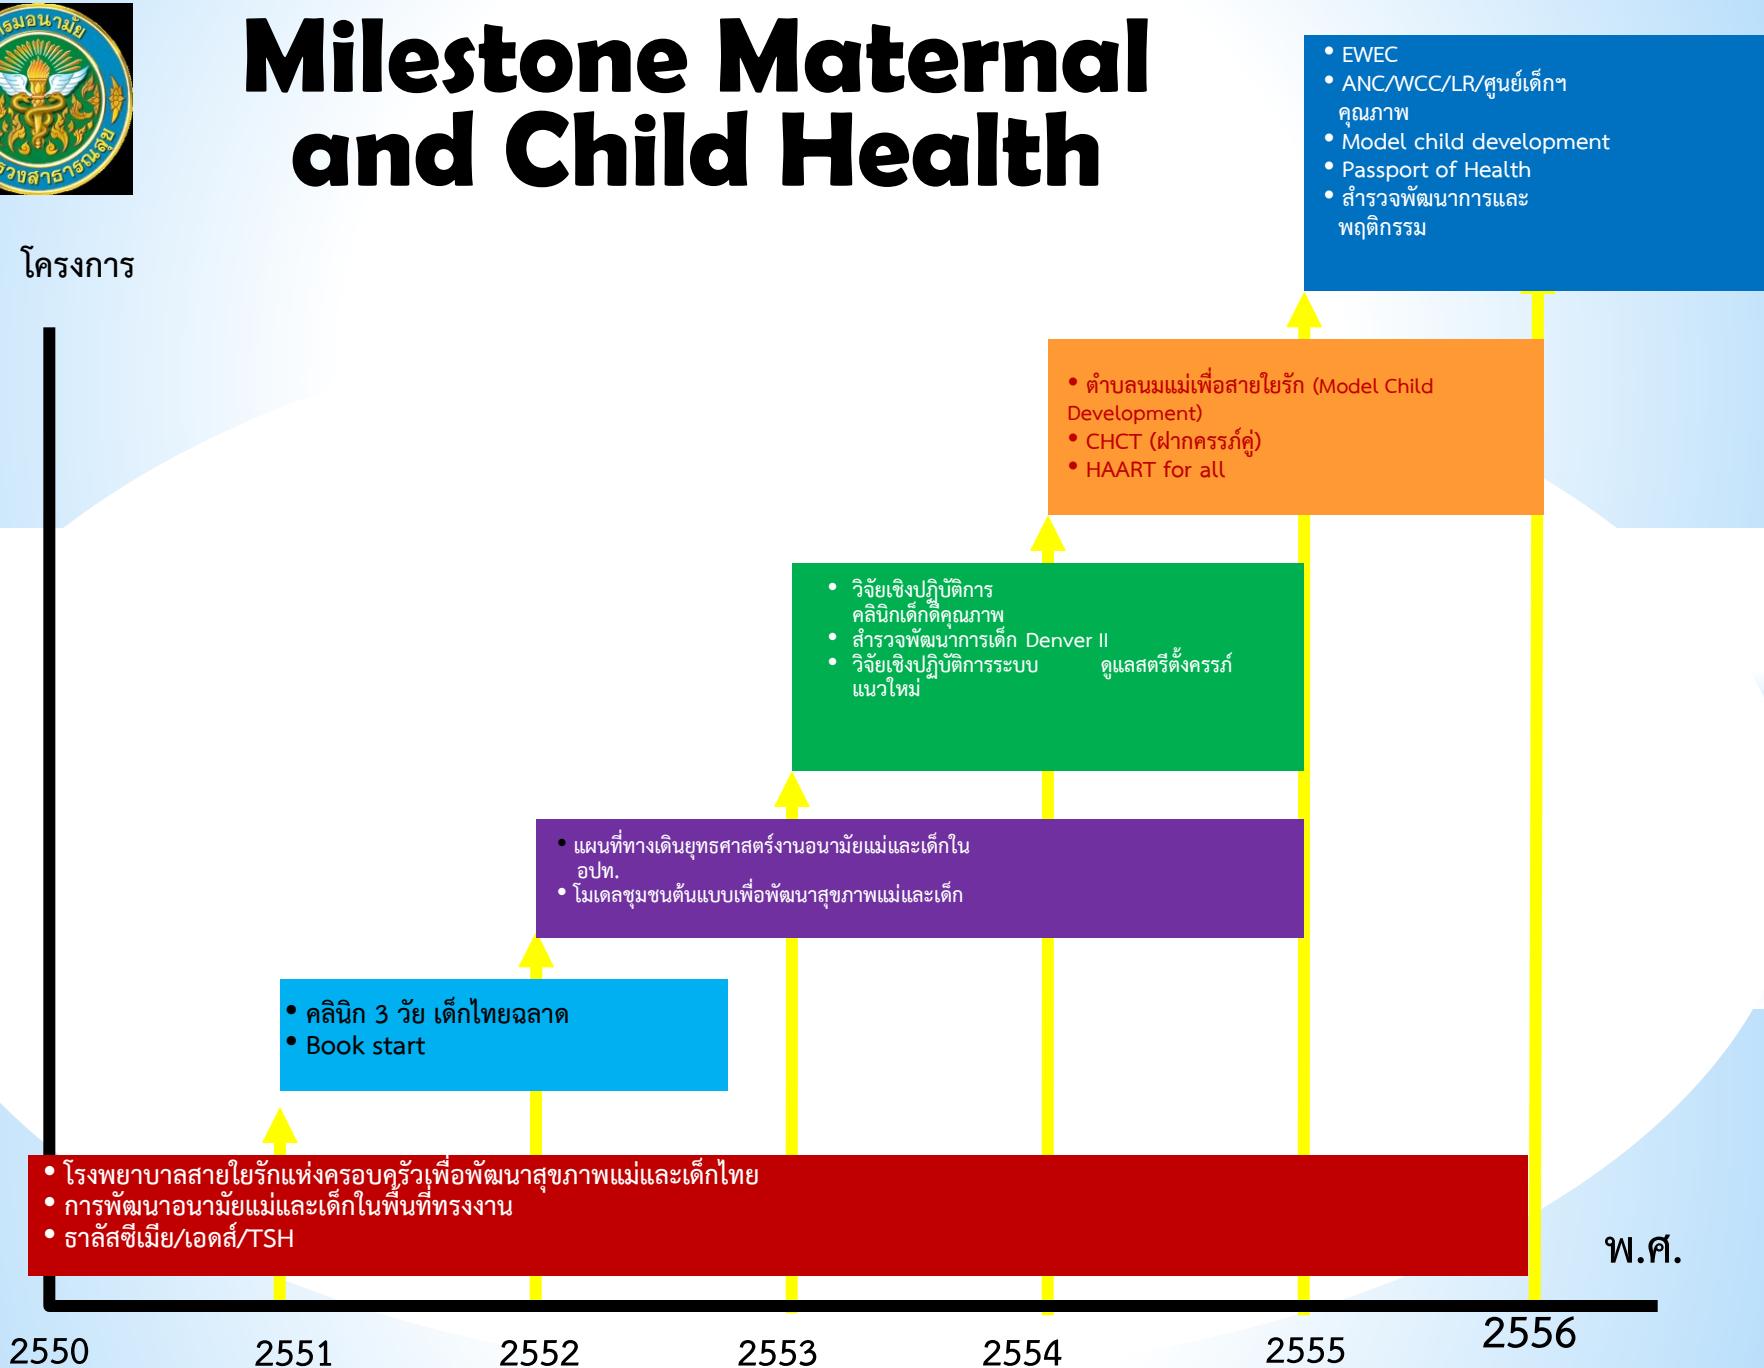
สมอนามัย
วงสาธารณสุข

Milestone Maternal and Child Health

• EWEC
• ANC/WCC/LR/ศูนย์เด็กฯ คุณภาพ
• Model child development
• Passport of Health
• สำรวจพัฒนาการและพฤติกรรม

โครงการ

• ตำบลนมแม่เพื่อสายใยรัก (Model Child Development)
• CHCT (ฝากครรภ์คู่)
• HAART for all

• วิจัยเชิงปฏิบัติการ คลินิกเด็กดีคุณภาพ
• สำรวจพัฒนาการเด็ก Denver II
• วิจัยเชิงปฏิบัติการระบบ ดูแลสตรีตั้งครรภ์แนวใหม่

• แผนที่ทางเดินยุทธศาสตร์งานอนามัยแม่และเด็กใน อปท.
• โมเดลชุมชนต้นแบบเพื่อพัฒนาสุขภาพแม่และเด็ก

• คลินิก 3 วัย เด็กไทยฉลาด
• Book start

• โรงพยาบาลสายใยรักแห่งครอบครัวเพื่อพัฒนาสุขภาพแม่และเด็กไทย
• การพัฒนาอนามัยแม่และเด็กในพื้นที่ทรงงาน
• ธาลัสซีเมีย/เอดส์/TSH

พ.ศ.

2550 2551 2552 2553 2554 2555 2556